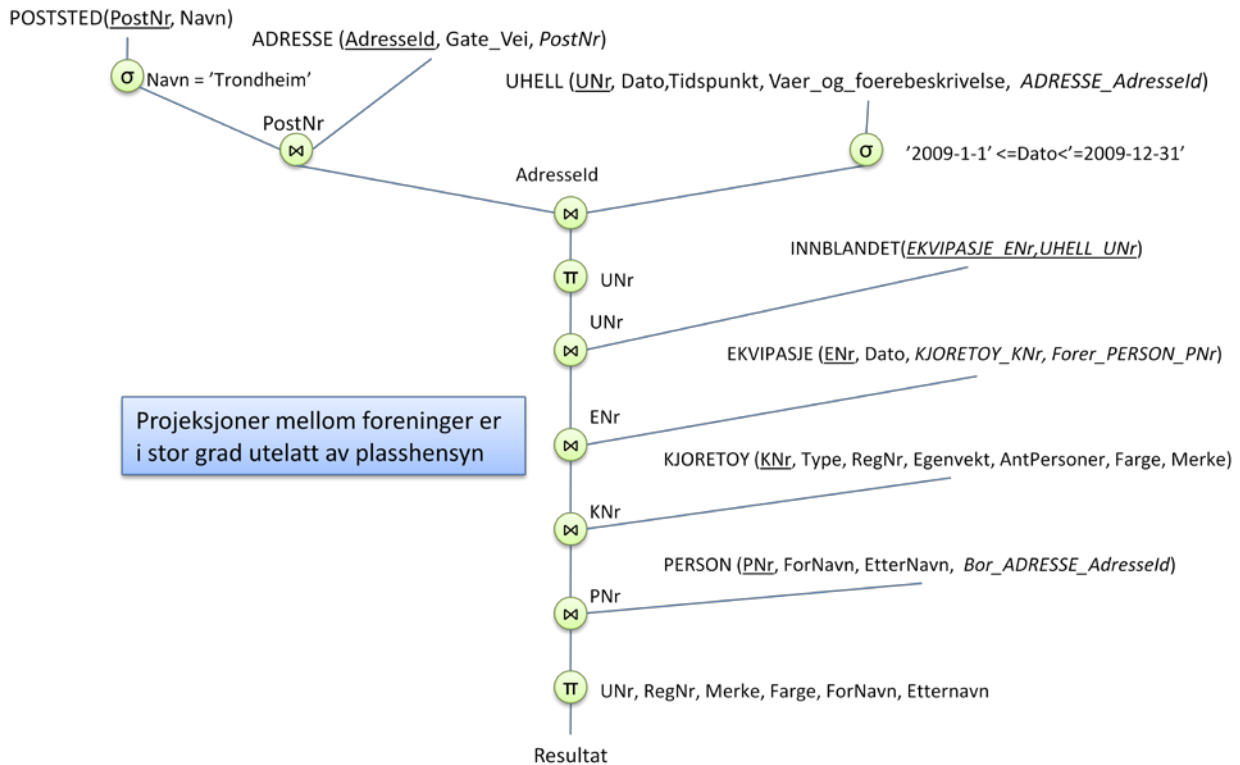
POSTSTED(PostNr, Navn)

ADRESSE (AdresseId, Gate_Vei, PostNr)

σ Navn = 'Trondheim'

UHELL (UNr, Dato,Tidspunkt, Vaer_og_foerebeskrivelse, ADRESSE_AdresseId)

PostNr
⋈

σ '2009-1-1' <=Dato<'=2009-12-31'

AdresseId
⋈

π UNr

INNBLANDET(EKVIPASJE_ENr,UHELL_UNr)

UNr
⋈

EKVIPASJE (ENr, Dato, KJORETOY_KNr, Forer_PERSON_PNr)

Projeksjoner mellom foreninger er i stor grad utelatt av plasshensyn

ENr
⋈

KJORETOY (KNr, Type, RegNr, Egenvekt, AntPersoner, Farge, Merke)

KNr
⋈

PERSON (PNr, ForNavn, EtterNavn, Bor_ADRESSE_AdresseId)

PNr
⋈

π UNr, RegNr, Merke, Farge, ForNavn, Etternavn

Resultat